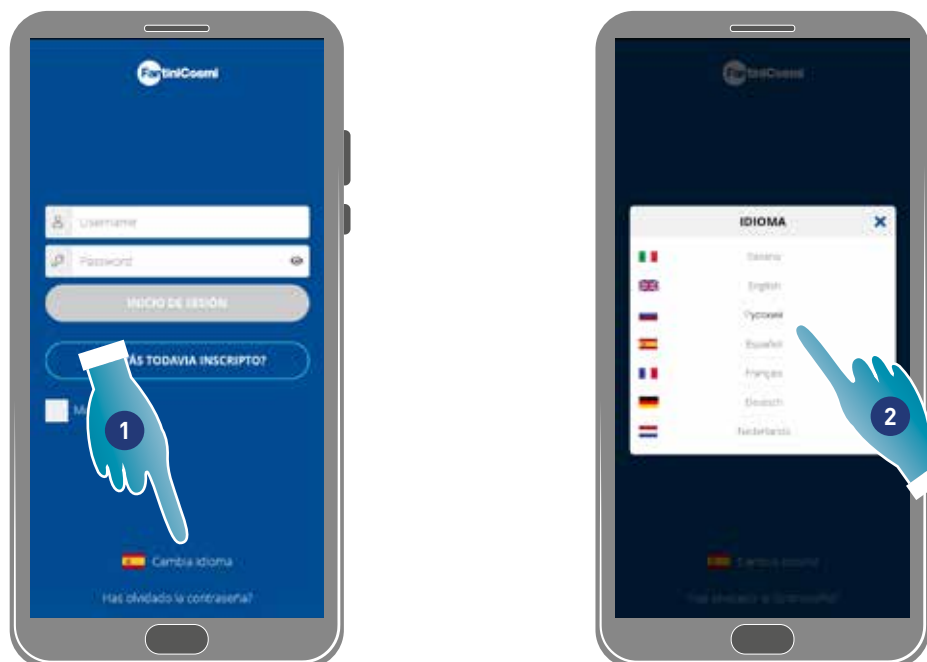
FantiniCosmi

Username

Password

INICIO DE SESIÓN

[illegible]ÁS TODAVIA INSCRIPTO?

M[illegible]

1

Cambia idioma

Has olvidado la contraseña?

FantiniCosmi

IDIOMA

Italiano

English

Русский

Español

Français

Deutsch

Nederlands

2

Cambia idioma

Has olvidado la contraseña?